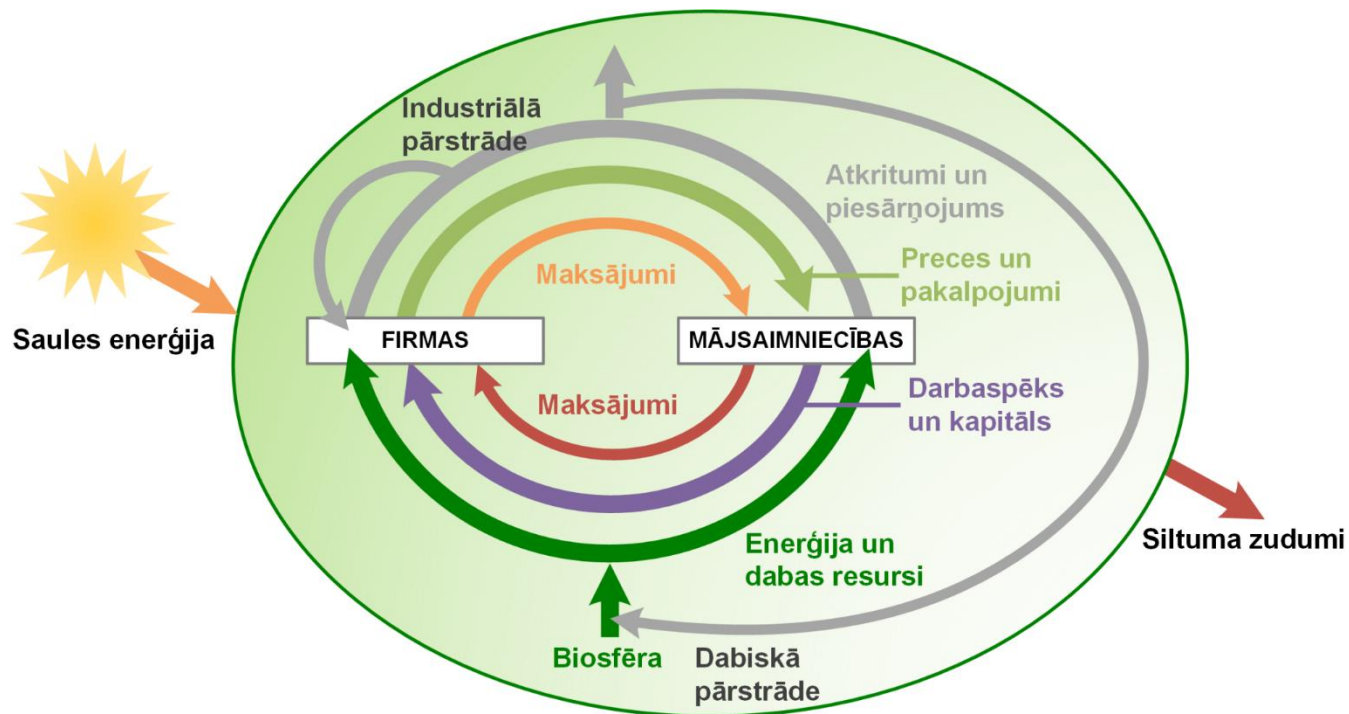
Industriālā pārstrāde

Atkritumi un piesārņojums

Preces un pakalpojumi

Maksājumi

Saules enerģija

FIRMAS

MĀJSAIMNIECĪBAS

Maksājumi

Darbaspēks un kapitāls

Siltuma zudumi

Enerģija un dabas resursi

Biosfēra

Dabiskā pārstrāde